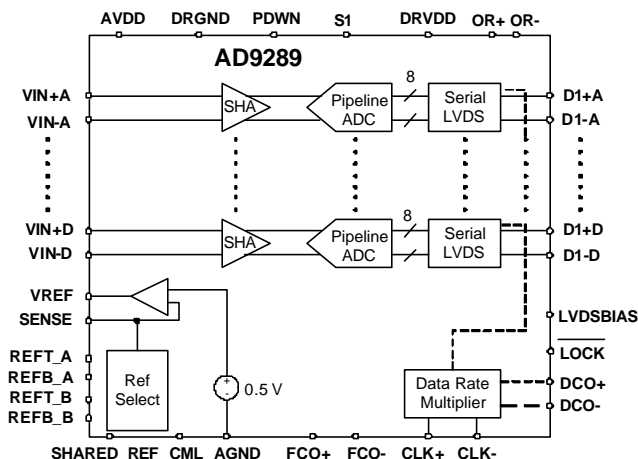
AVDD DRGND PDWN S1 DRVDD OR+ OR-

AD9289

VIN+A
VIN-A

SHA

Pipeline ADC

8

Serial LVDS

D1+A
D1-A

VIN+D
VIN-D

SHA

Pipeline ADC

8

Serial LVDS

D1+D
D1-D

VREF
SENSE

LVDSBIAS

$\overline{LOCK}$

REFT_A
REFB_A
REFT_B
REFB_B

Ref Select

+
-
0.5 V

Data Rate Multiplier

DCO+
DCO-

SHARED REF CML AGND FCO+ FCO- CLK+ CLK-